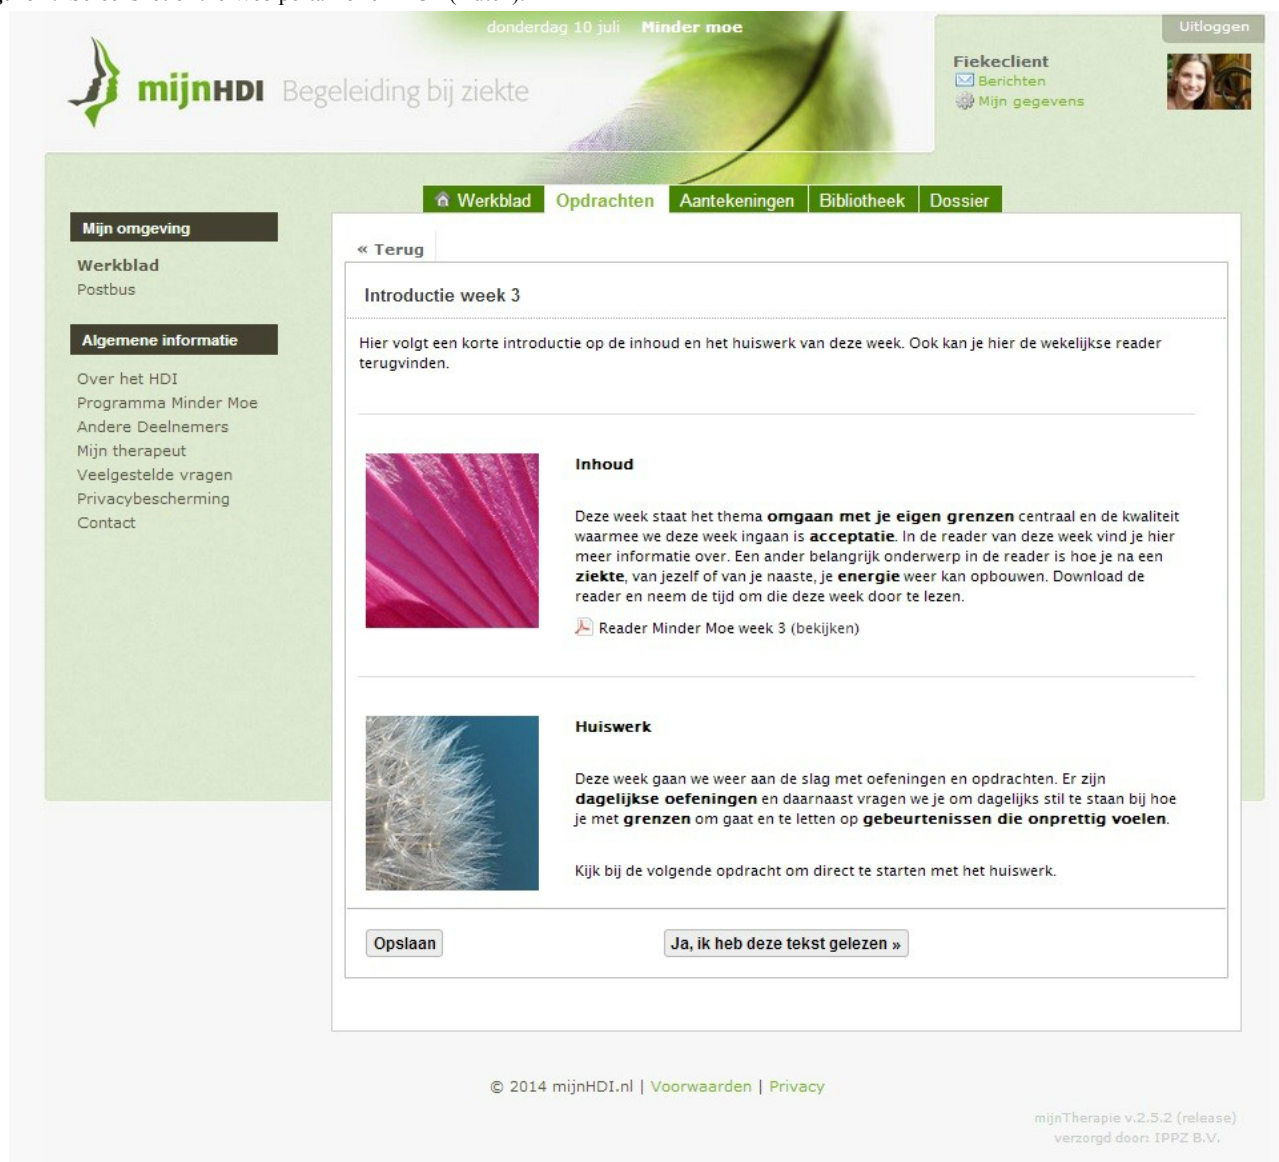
donderdag 10 juli Minder moe

Uitloggen

mijnHDI Begeleiding bij ziekte

Fiekeclient
Berichten
Mijn gegevens

Werkblad Opdrachten Aantekeningen Bibliotheek Dossier

Mijn omgeving

Werkblad
Postbus

Algemene informatie

Over het HDI
Programma Minder Moe
Andere Deelnemers
Mijn therapeut
Veelgestelde vragen
Privacybescherming
Contact

« Terug

Introductie week 3

Hier volgt een korte introductie op de inhoud en het huiswerk van deze week. Ook kan je hier de wekelijkse reader terugvinden.

Inhoud

Deze week staat het thema **omgaan met je eigen grenzen** centraal en de kwaliteit waarmee we deze week ingaan is **acceptatie**. In de reader van deze week vind je hier meer informatie over. Een ander belangrijk onderwerp in de reader is hoe je na een **ziekte**, van jezelf of van je naaste, je **energie** weer kan opbouwen. Download de reader en neem de tijd om die deze week door te lezen.

Reader Minder Moe week 3 (bekijken)

Huiswerk

Deze week gaan we weer aan de slag met oefeningen en opdrachten. Er zijn **dagelijkse oefeningen** en daarnaast vragen we je om dagelijks stil te staan bij hoe je met **grenzen** om gaat en te letten op **gebeurtenissen die onprettig voelen**.

Kijk bij de volgende opdracht om direct te starten met het huiswerk.

Opslaan

Ja, ik heb deze tekst gelezen »

© 2014 mijnHDI.nl | Voorwaarden | Privacy

mijnTherapie v.2.5.2 (release)
verzorgd door: IPPZ B.V.